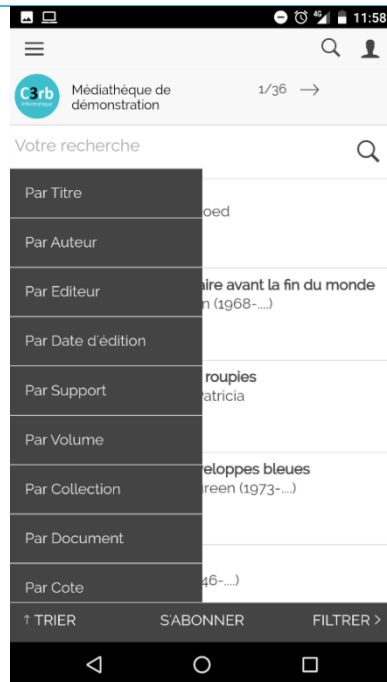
11:58

C3rb Informatique

Médiathèque de démonstration

1/36 →

Votre recherche

Par Titre

Par Auteur

Par Editeur

Par Date d'édition

Par Support

Par Volume

Par Collection

Par Document

Par Cote

oed

aire avant la fin du monde

n (1968-....)

roupies

atricia

eloppes bleues

reen (1973-....)

46-....)

↑ TRIER

S'ABONNER

FILTRER >